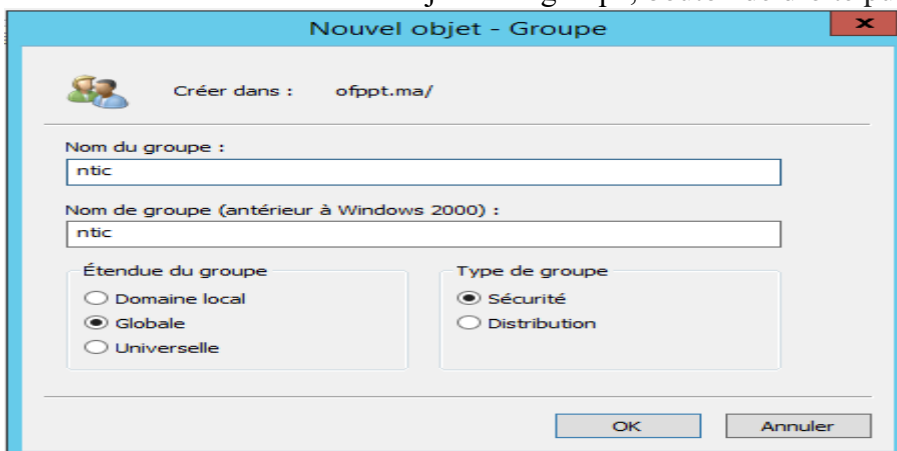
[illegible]

Nouvel objet - Groupe

x

Créer dans : ofppt.ma/

Nom du groupe :

ntic

Nom de groupe (antérieur à Windows 2000) :

ntic

Étendue du groupe

Domaine local

Globale

Universelle

Type de groupe

Sécurité

Distribution

OK

Annuler